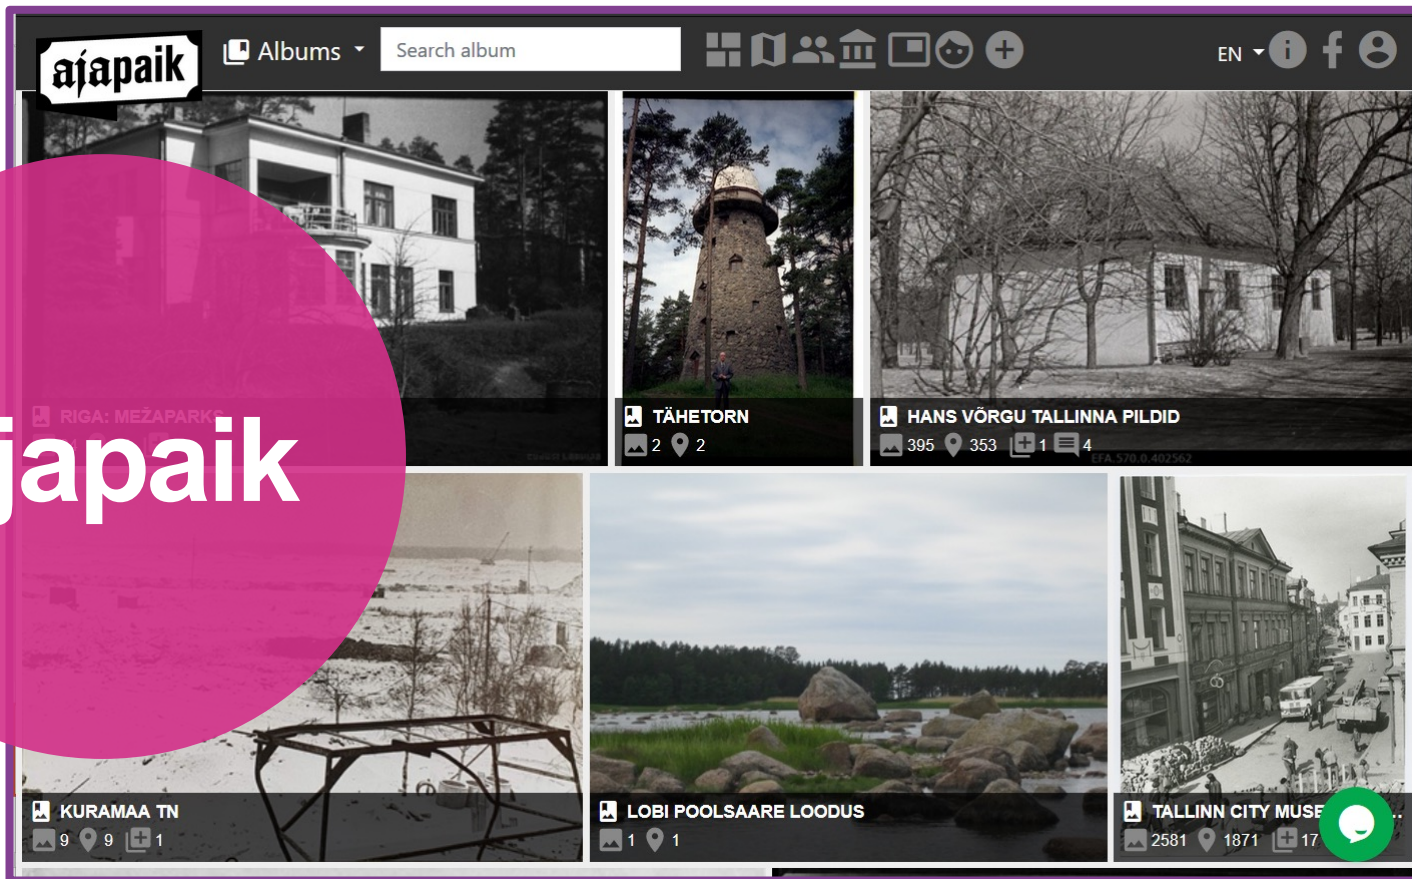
ajapaik

Albums

Search album

EN

RIGA: MEŽAPARKS

japaik

TÄHETORN

2 2

HANS VÕRGU TALLINNA PILDID

395 353 1 4

EFA.570.0.402562

KURAMAA TN

9 9 1

LOBI POOLSAARE LOODUS

1 1

TALLINN CITY MUSE...

2581 1871 17